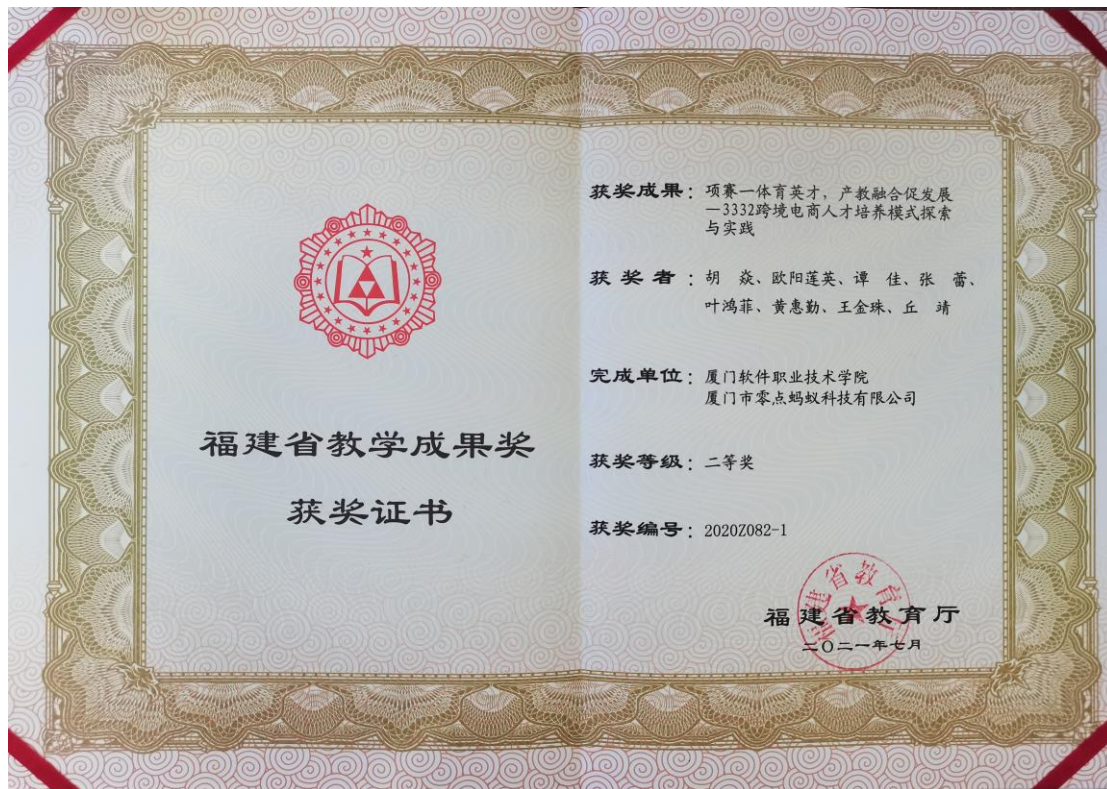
福建省教学成果奖

获奖证书

获奖成果：项赛一体育英才，产教融合促发展——3332跨境电商人才培养模式探索与实践

获奖者：胡　焱、欧阳莲英、谭　佳、张　蕾、叶鸿菲、黄惠勤、王金珠、丘　靖

完成单位：厦门软件职业技术学院
厦门市零点蚂蚁科技有限公司

获奖等级：二等奖

获奖编号：2020Z082-1

福建省教育厅

福建省教育厅
二〇二一年七月